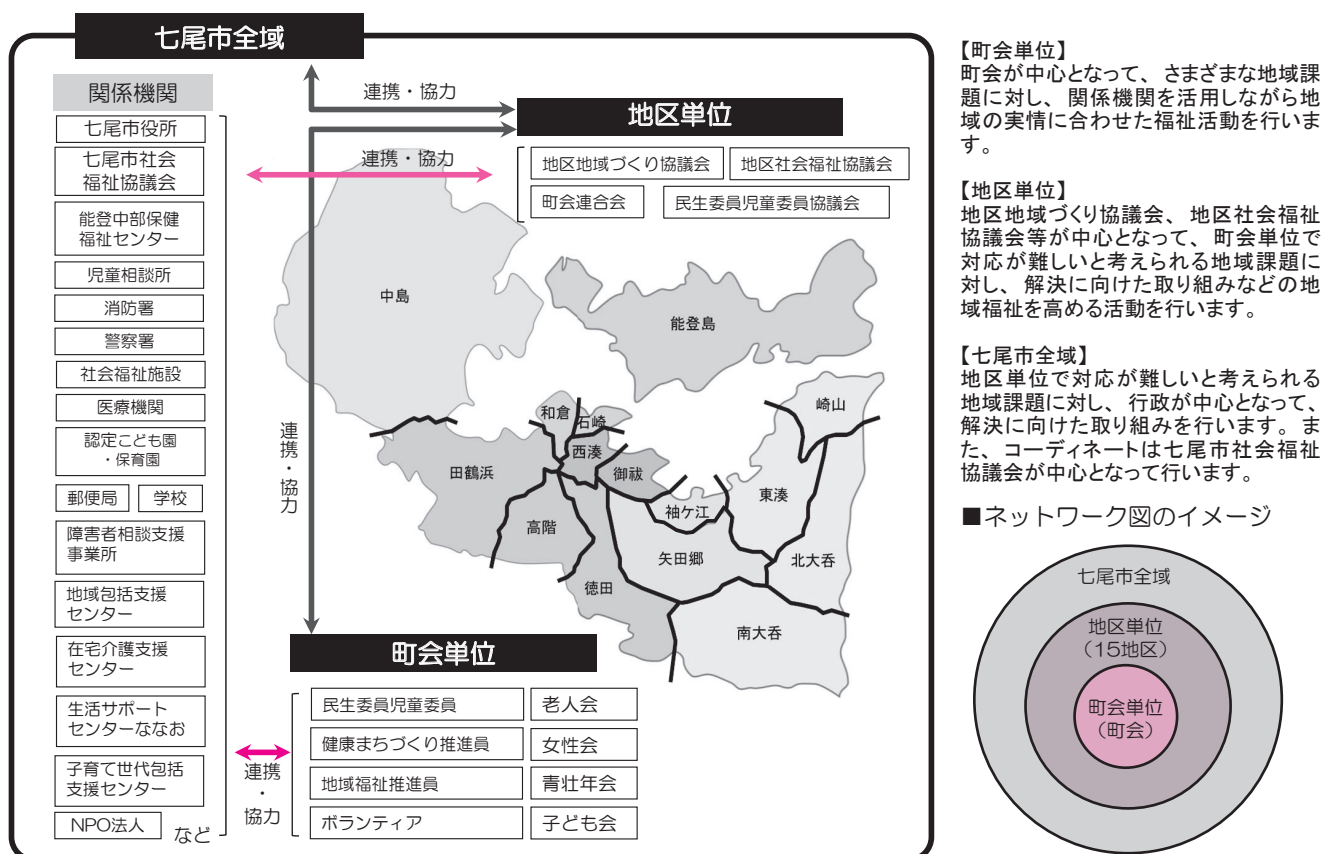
七尾市全域

関係機関

七尾市役所

七尾市社会福祉協議会

能登中部保健福祉センター

児童相談所

消防署

警察署

社会福祉施設

医療機関

認定こども園・保育園

郵便局

学校

障害者相談支援事業所

地域包括支援センター

在宅介護支援センター

生活サポートセンターななお

子育て世代包括支援センター

NPO法人

など

連携・協力

地区単位

連携・協力

地区地域づくり協議会

地区社会福祉協議会

町会連合会

民生委員児童委員協議会

連携・協力

中島

能登島

和倉

石崎

西湊

御祓

田鶴浜

崎山

東湊

袖ケ江

高階

矢田郷

北大呑

徳田

南大呑

町会単位

連携・協力

民生委員児童委員

老人会

健康まちづくり推進員

女性会

地域福祉推進員

青壮年会

ボランティア

子ども会

【町会単位】
町会が中心となって、さまざまな地域課題に対し、関係機関を活用しながら地域の実情に合わせた福祉活動を行います。

【地区単位】
地区地域づくり協議会、地区社会福祉協議会等が中心となって、町会単位で対応が難しいと考えられる地域課題に対し、解決に向けた取り組みなどの地域福祉を高める活動を行います。

【七尾市全域】
地区単位で対応が難しいと考えられる地域課題に対し、行政が中心となって、解決に向けた取り組みを行います。また、コーディネートは七尾市社会福祉協議会が中心となって行います。

■ネットワーク図のイメージ

七尾市全域

地区単位
（15地区）

町会単位
（町会）